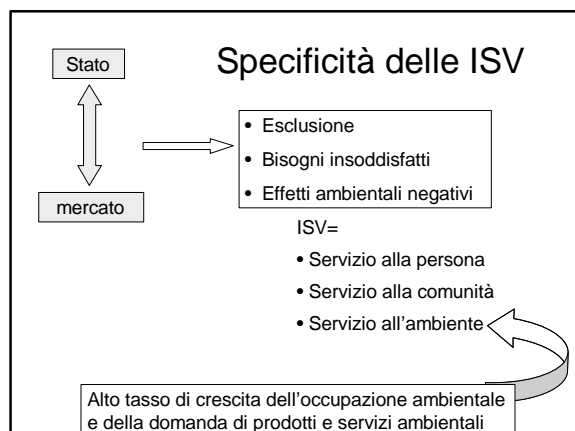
Stato

Specificità delle ISV

mercato

• Esclusione
• Bisogni insoddisfatti
• Effetti ambientali negativi

ISV=
• Servizio alla persona
• Servizio alla comunità
• Servizio all'ambiente

Alto tasso di crescita dell'occupazione ambientale e della domanda di prodotti e servizi ambientali